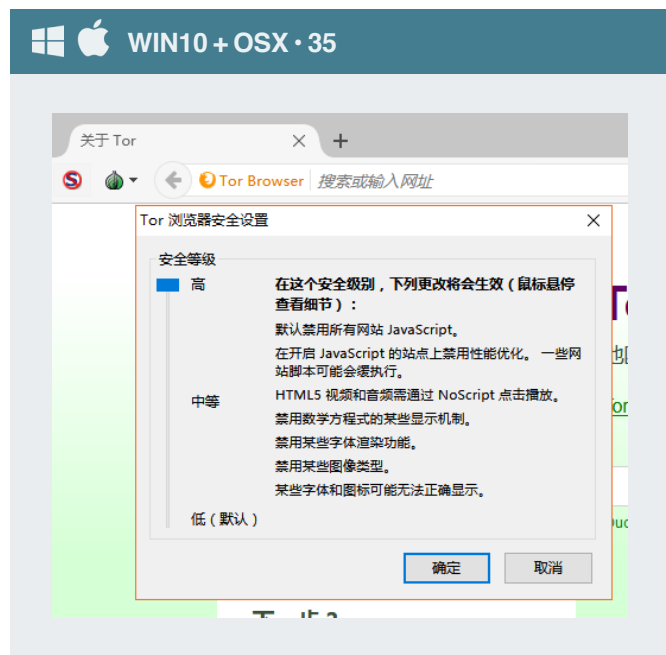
WIN10 + OSX • 35

关于 Tor

Tor Browser 搜索或输入网址

Tor 浏览器安全设置

安全等级

高

中等

低（默认）

在这个安全级别，下列更改将会生效（鼠标悬停查看细节）：

默认禁用所有网站 JavaScript。

在开启 JavaScript 的站点上禁用性能优化。一些网站脚本可能会缓慢执行。

HTML5 视频和音频需通过 NoScript 点击播放。

禁用数学方程式的某些显示机制。

禁用某些字体渲染功能。

禁用某些图像类型。

某些字体和图标可能无法正确显示。

确定

取消

下一步？